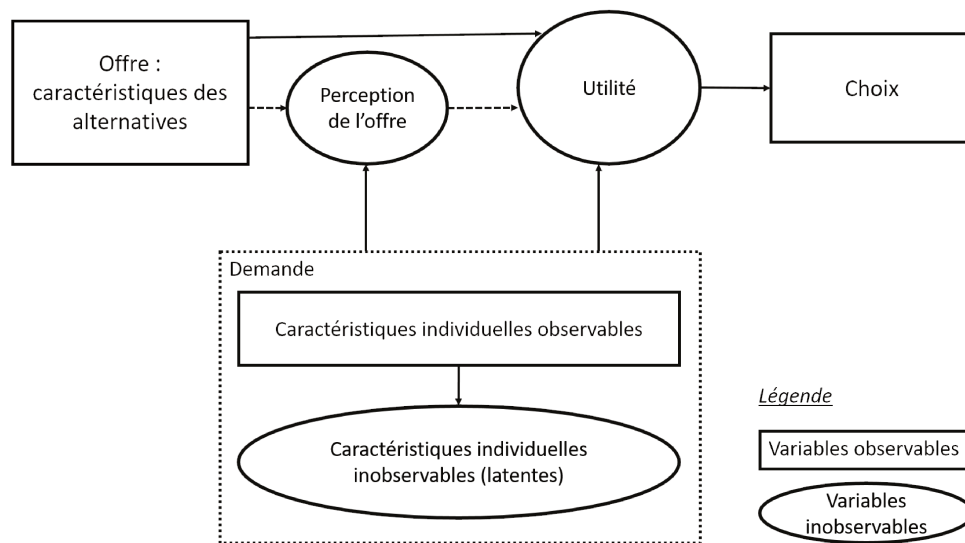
Offre : caractéristiques des alternatives

Perception de l'offre

Utilité

Choix

Demande

Caractéristiques individuelles observables

Caractéristiques individuelles inobservables (latentes)

Légende

Variables observables

Variables inobservables